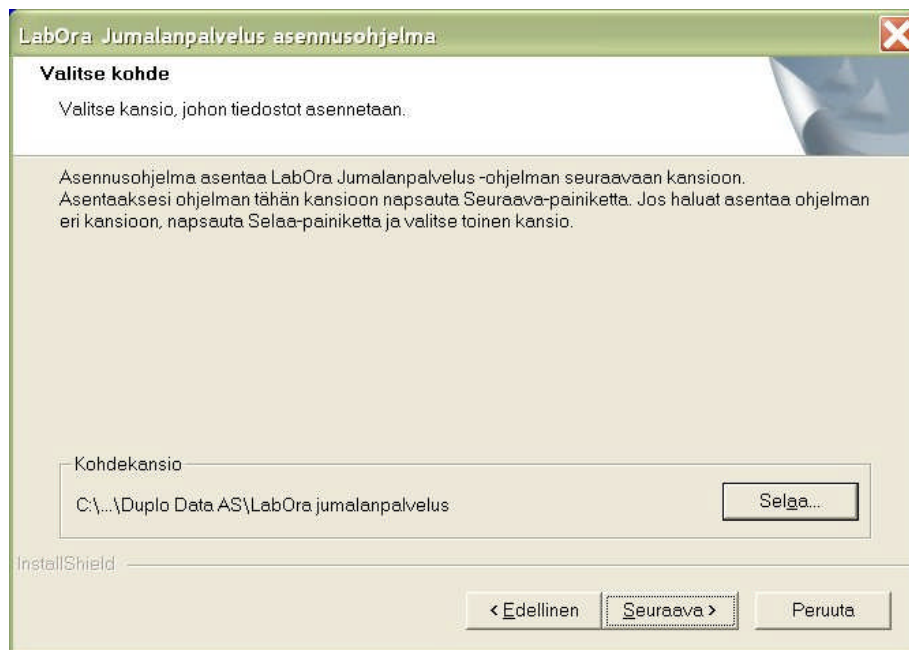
LabOra Jumalanpalvelus asennusohjelma

Valitse kohde

Valitse kansio, johon tiedostot asennetaan.

Asennusohjelma asentaa LabOra Jumalanpalvelus -ohjelman seuraavaan kansioon. Asentaaksesi ohjelman tähän kansioon napsauta Seuraava-painiketta. Jos haluat asentaa ohjelman eri kansioon, napsauta Selaa-painiketta ja valitse toinen kansio.

Kohdekansio

C:\...\Duplo Data AS\LabOra jumalanpalvelus

Selaa...

InstallShield

< Edellinen

Seuraava >

Peruuta